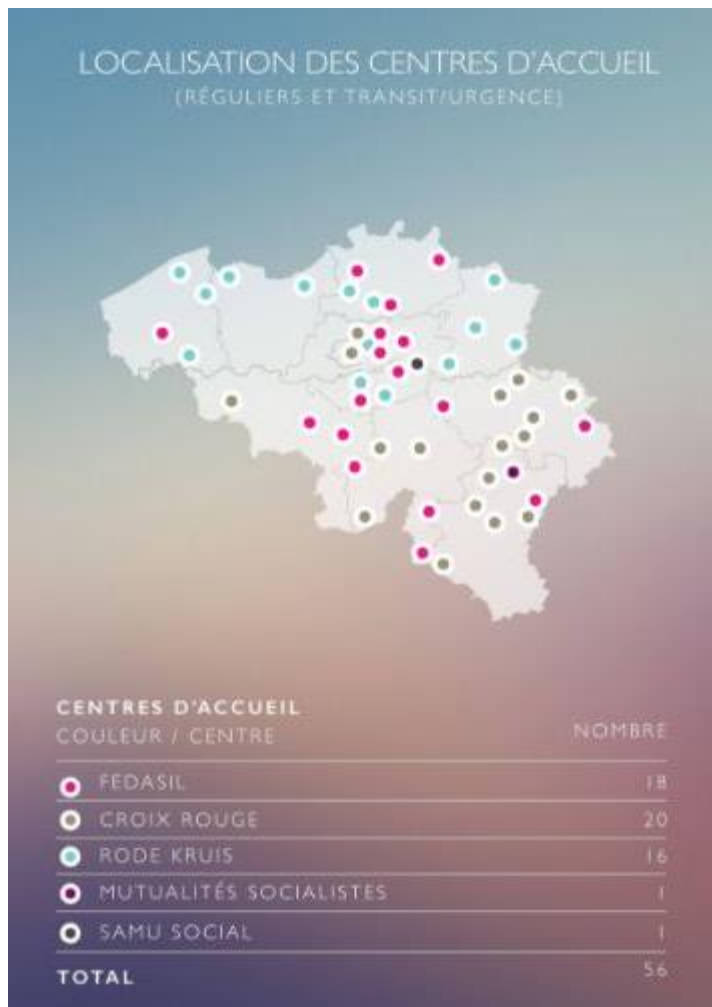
LOCALISATION DES CENTRES D'ACCUEIL
(RÉGULIERS ET TRANSIT/URGENCE)

CENTRES D'ACCUEIL
COULEUR / CENTRE

| | NOMBRE |
|---|---|
| FEDASIL | 18 |
| CROIX ROUGE | 20 |
| RODE KRUIS | 16 |
| MUTUALITÉS SOCIALISTES | 1 |
| SAMU SOCIAL | 1 |
| TOTAL | 56 |